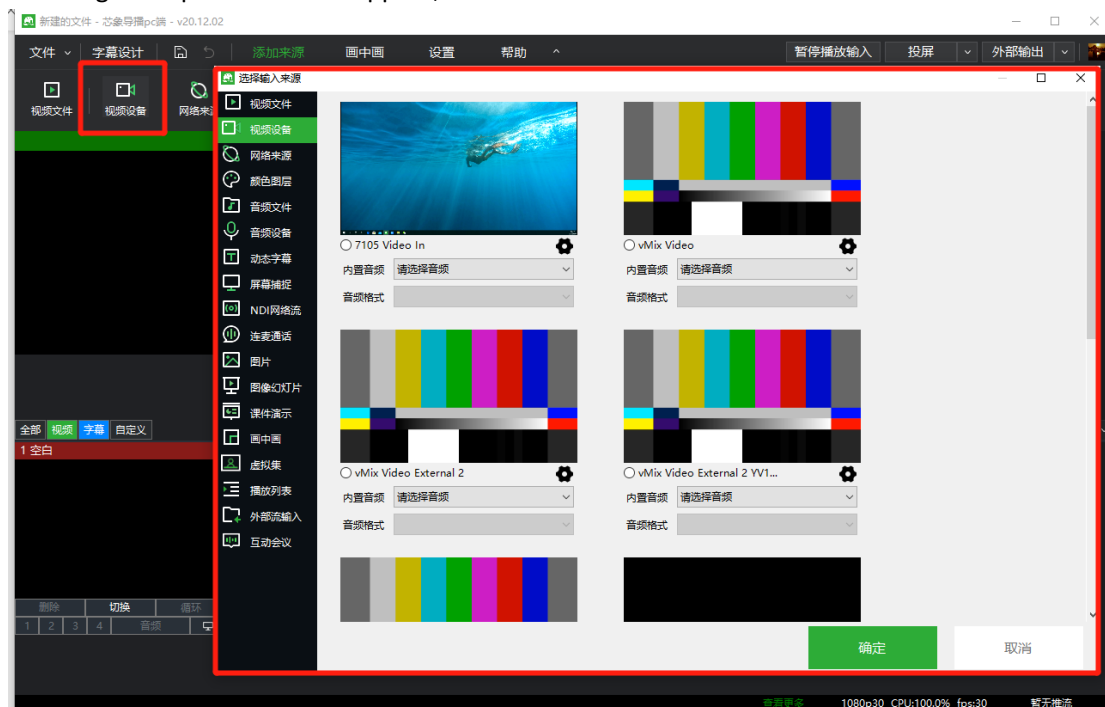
新建的文件 - 芯象导播pc端 - v20.12.02

文件 字幕设计 添加来源 画中画 设置 帮助 暂停播放输入 投屏 外部输出

视频文件 视频设备 网络来源

选择输入来源

视频文件
视频设备
网络来源
颜色图层
音频文件
音频设备
动态字幕
屏幕捕捉
NDI网络流
连麦通话
图片
图像幻灯片
课件演示
画中画
虚拟集
播放列表
外部流输入
互动会议

7105 Video In
内置音频 请选择音频
音频格式

vMix Video
内置音频 请选择音频
音频格式

vMix Video External 2
内置音频 请选择音频
音频格式

vMix Video External 2 YV1...
内置音频 请选择音频
音频格式

确定 取消

全部 视频 字幕 自定义
1 空白

删除 切换 循环
1 2 3 4 音频

1080p30 CPU:100.0% fps:30 暂无推流